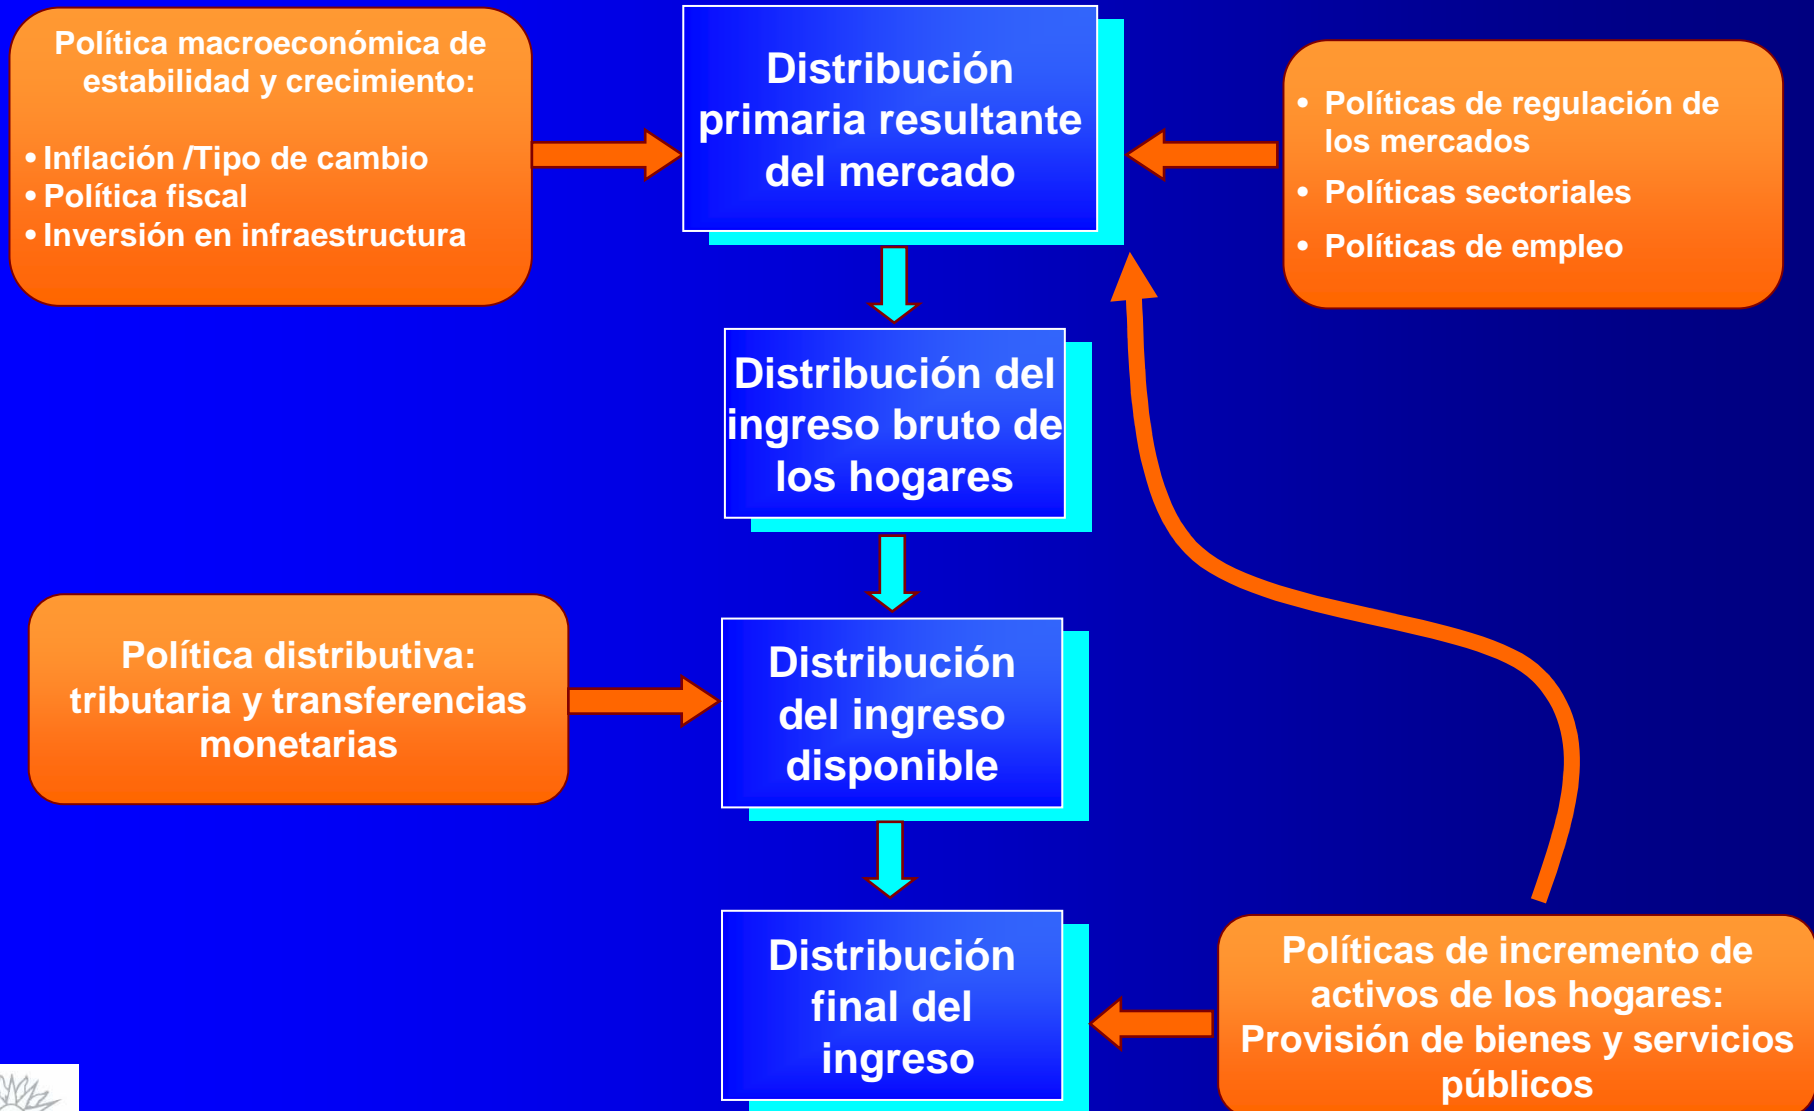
Política macroeconómica de estabilidad y crecimiento:

• Inflación /Tipo de cambio
• Política fiscal
• Inversión en infraestructura

Distribución primaria resultante del mercado

• Políticas de regulación de los mercados
• Políticas sectoriales
• Políticas de empleo

Distribución del ingreso bruto de los hogares

Política distributiva: tributaria y transferencias monetarias

Distribución del ingreso disponible

Distribución final del ingreso

Políticas de incremento de activos de los hogares: Provisión de bienes y servicios públicos